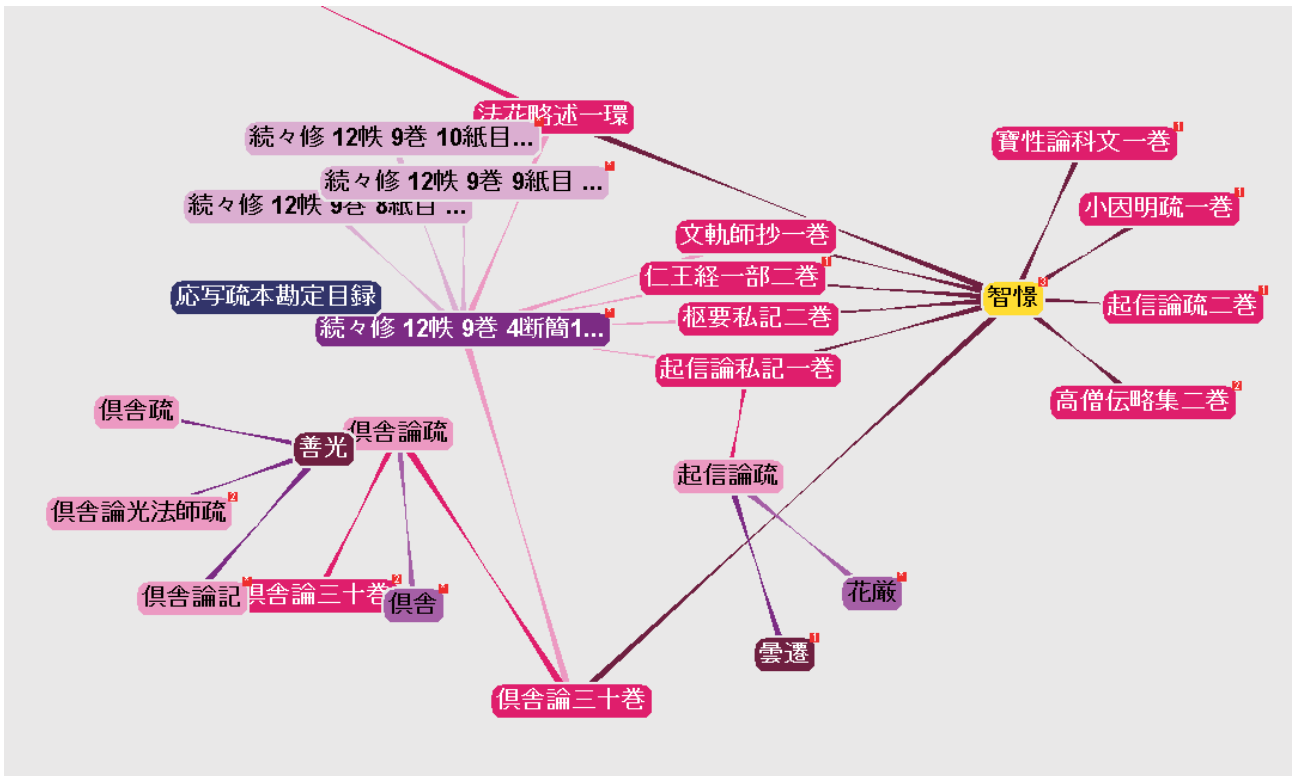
法花略述一環
続々修 12帙 9巻 10紙目...
続々修 12帙 9巻 9紙目 ...
続々修 12帙 9巻 8紙目 ...
寶性論科文一巻
小因明疏一巻
文軌師抄一巻
仁王経一部二巻
智憬
起信論疏二巻
応写疏本勘定目録
続々修 12帙 9巻 4断簡1...
枢要私記二巻
起信論私記一巻
高僧伝略集二巻
倶舎疏
善光
倶舎論疏
起信論疏
倶舎論光法師疏
倶舎論記
倶舎論三十巻
倶舎
花厳
曇遷
倶舎論三十巻